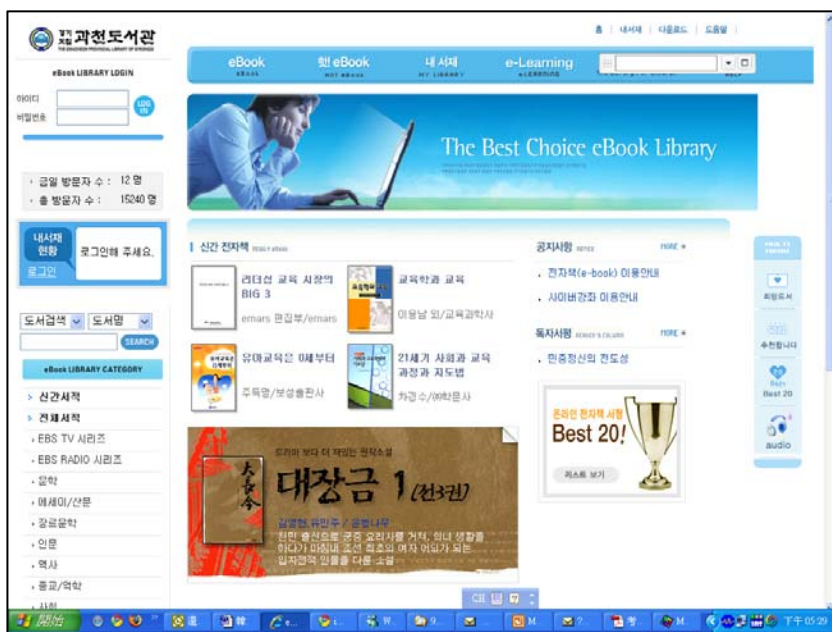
과천도서관

홈 | 내서재 | 다운로드 | 도움말

eBook | 핫 eBook | 내 서재 | e-Learning

eBook LIBRARY LOGIN

아이디
비밀번호
LOG IN

· 금일 방문자 수 : 12 명
· 총 방문자 수 : 15240 명

내서재 현황
로그인해 주세요.
로그인

The Best Choice eBook Library

신간 전자책

리더십 교육 시장의 BIG 3
emars 편집부/emars

교육학과 교육
이용남 외/교육과학사

유아교육은 0세부터
주득명/보성출판사

21세기 사회과 교육 과정과 지도법
차경수/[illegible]

공지사항 MORE
· 전자책(e-book) 이용안내
· 사이버강좌 이용안내

독자서평 MORE
· 한중정신의 전도성

온라인 전자책 서점
Best 20!
리스트 보기

도서검색 | 도서명
SEARCH

eBook LIBRARY CATEGORY
› 신간서적
› 전체서적
· EBS TV 시리즈
· EBS RADIO 시리즈
· 문학
· 에세이/산문
· 장르문학
· 인문
· 역사
· 종교/역학
· 사회

드라마 보다 더 재밌는 원작소설
대장금 1 (전3권)
김영현,유민주 / 솔빛나무
천민 출신으로 궁중 요리사를 거쳐, 의녀 생활을 하다가 마침내 조선 최초의 여자 어의가 되는 입지전적 인물을 다룬 소설

희망도서
추천합니다
Best 20
audio

開始
下午 05:29